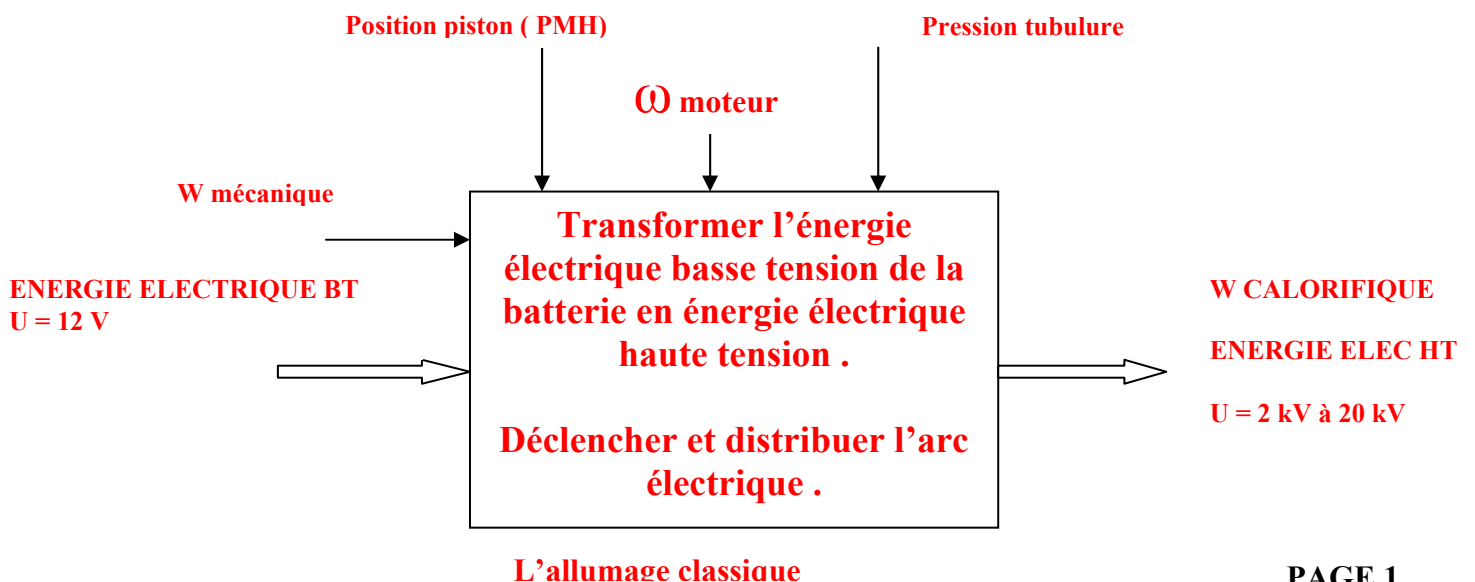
Position piston ( PMH)

Pression tubulure

$\omega$ moteur

W mécanique

ENERGIE ELECTRIQUE BT
U = 12 V

Transformer l’énergie électrique basse tension de la batterie en énergie électrique haute tension .

Déclencher et distribuer l’arc électrique .

W CALORIFIQUE

ENERGIE ELEC HT

U = 2 kV à 20 kV

L’allumage classique

PAGE 1